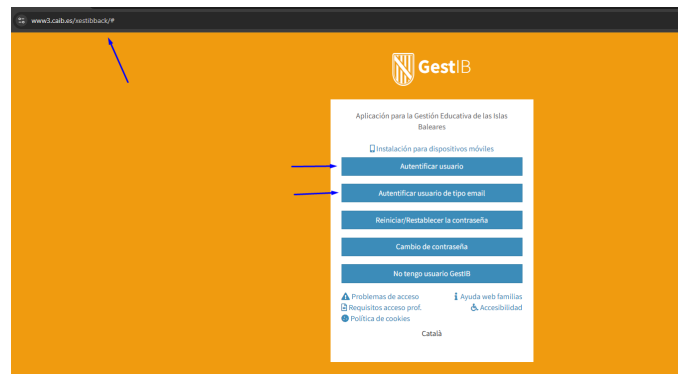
www3.caib.es/xestibback/#

GestIB

Aplicación para la Gestión Educativa de las Islas Baleares

Instalación para dispositivos móviles

Autentificar usuario

Autentificar usuario de tipo email

Reiniciar/Restablecer la contraseña

Cambio de contraseña

No tengo usuario GestIB

Problemas de acceso
Ayuda web familias
Requisitos acceso prof.
Accesibilidad
Política de cookies

Català